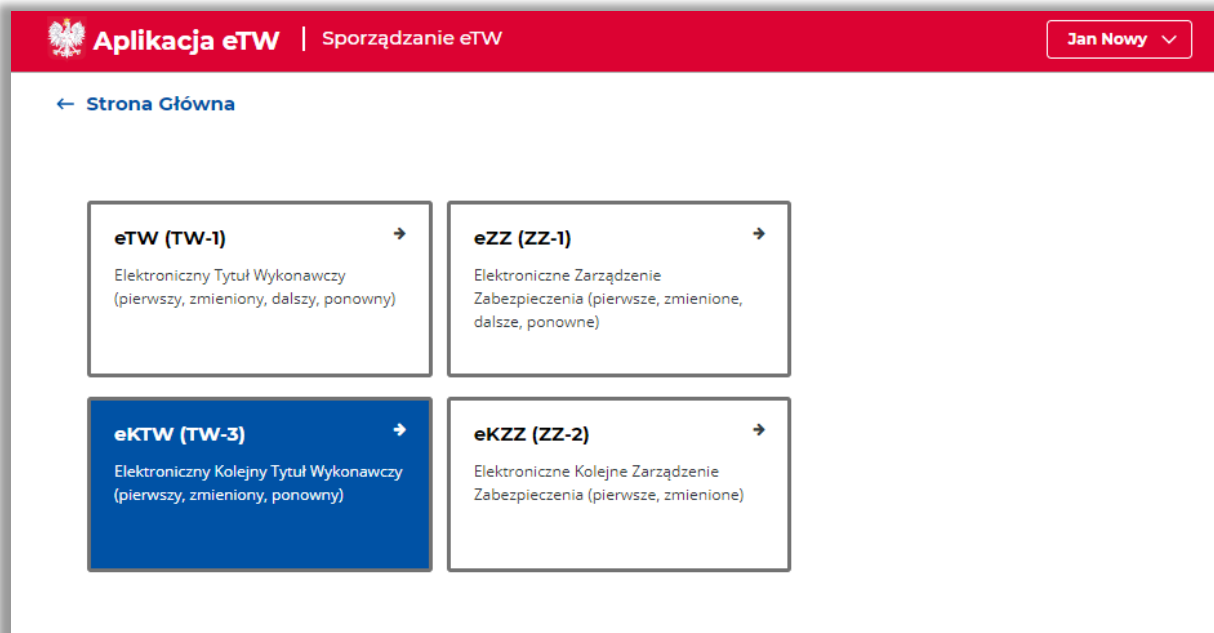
Aplikacja eTW | Sporządzanie eTW

Jan Nowy

← Strona Główna

eTW (TW-1) →

Elektroniczny Tytuł Wykonawczy (pierwszy, zmieniony, dalszy, ponowny)

eZZ (ZZ-1) →

Elektroniczne Zarządzenie Zabezpieczenia (pierwsze, zmienione, dalsze, ponowne)

eKTW (TW-3) →

Elektroniczny Kolejny Tytuł Wykonawczy (pierwszy, zmieniony, ponowny)

eKZZ (ZZ-2) →

Elektroniczne Kolejne Zarządzenie Zabezpieczenia (pierwsze, zmienione)